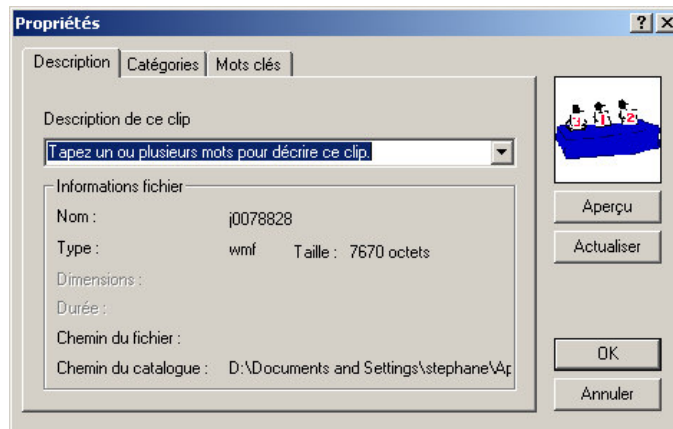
Propriétés

?
X

Description
Catégories
Mots clés

Description de ce clip

Tapez un ou plusieurs mots pour décrire ce clip.

Informations fichier

Nom : j0078828

Type : wmf Taille : 7670 octets

Dimensions :

Durée :

Chemin du fichier :

Chemin du catalogue : D:\Documents and Settings\stephane\Ap

3
1
2

Aperçu

Actualiser

OK

Annuler